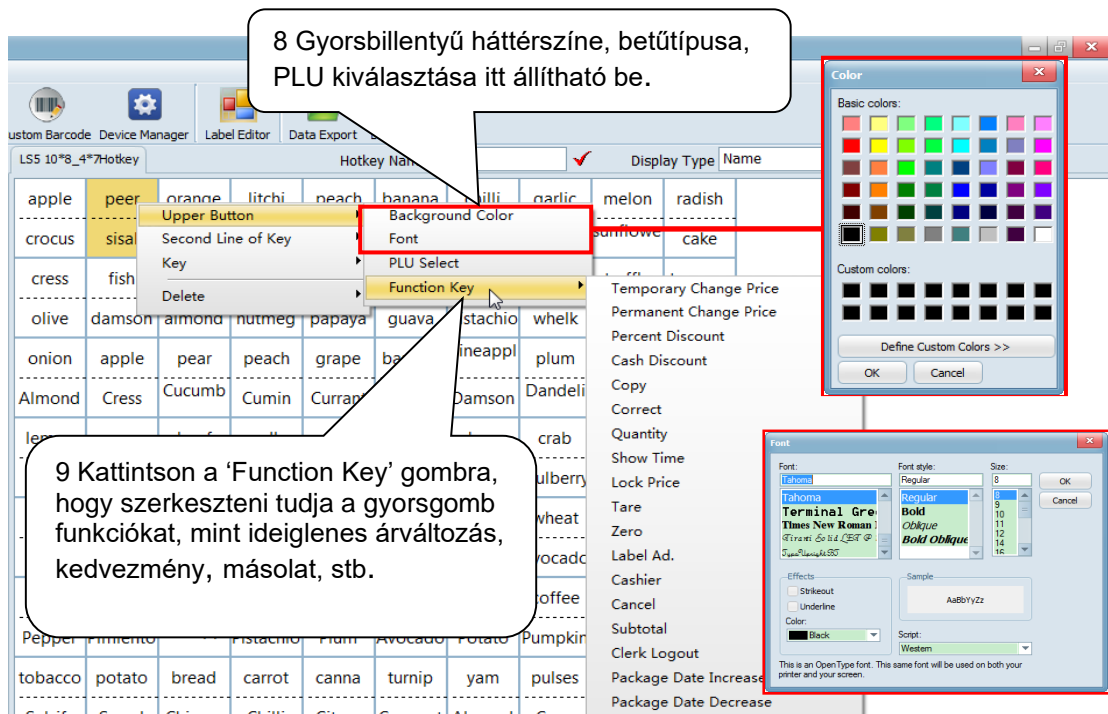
8 Gyorsbillentyű háttérszíne, betűtípusa, PLU kiválasztása itt állítható be.

ustom Barcode Device Manager Label Editor Data Export

LS5 10*8_4*7Hotkey

Hotkey Nam

Display Type Name

apple peer orange litchi peach banana chilli garlic melon radish
crocus sisal sunflowe cake
cress fish
olive damson almond nutmeg papaya guava stachio whelk
onion apple pear peach grape ba ineappl plum
Almond Cress Cucumb Cumin Curran Damson Dandeli
crab
ulberr
wheat
vocad
offee
Pepper Pimiento Pistachio Plum Avocado Potato Pumpkin
tobacco potato bread carrot canna turnip yam pulses

Upper Button
Second Line of Key
Key
Delete

Background Color
Font
PLU Select
Function Key

Temporary Change Price
Permanent Change Price
Percent Discount
Cash Discount
Copy
Correct
Quantity
Show Time
Lock Price
Tare
Zero
Label Ad.
Cashier
Cancel
Subtotal
Clerk Logout
Package Date Increase
Package Date Decrease

9 Kattintson a ‘Function Key’ gombra, hogy szerkeszteni tudja a gyorsgomb funkciókat, mint ideiglenes árváltozás, kedvezmény, másolat, stb.

Color
Basic colors:
Custom colors:
Define Custom Colors >>
OK Cancel

Font
Font: Tahoma
Tahoma
Terminal Gre
Times New Roman
Font style: Regular
Regular
Bold
Oblique
Bold Oblique
Size: 8
8 9 10 11 12 14 16
OK
Cancel
Effects
Strikeout
Underline
Color:
Black
Sample
AaBbYyZz
Script:
Western
This is an OpenType font. This same font will be used on both your printer and your screen.